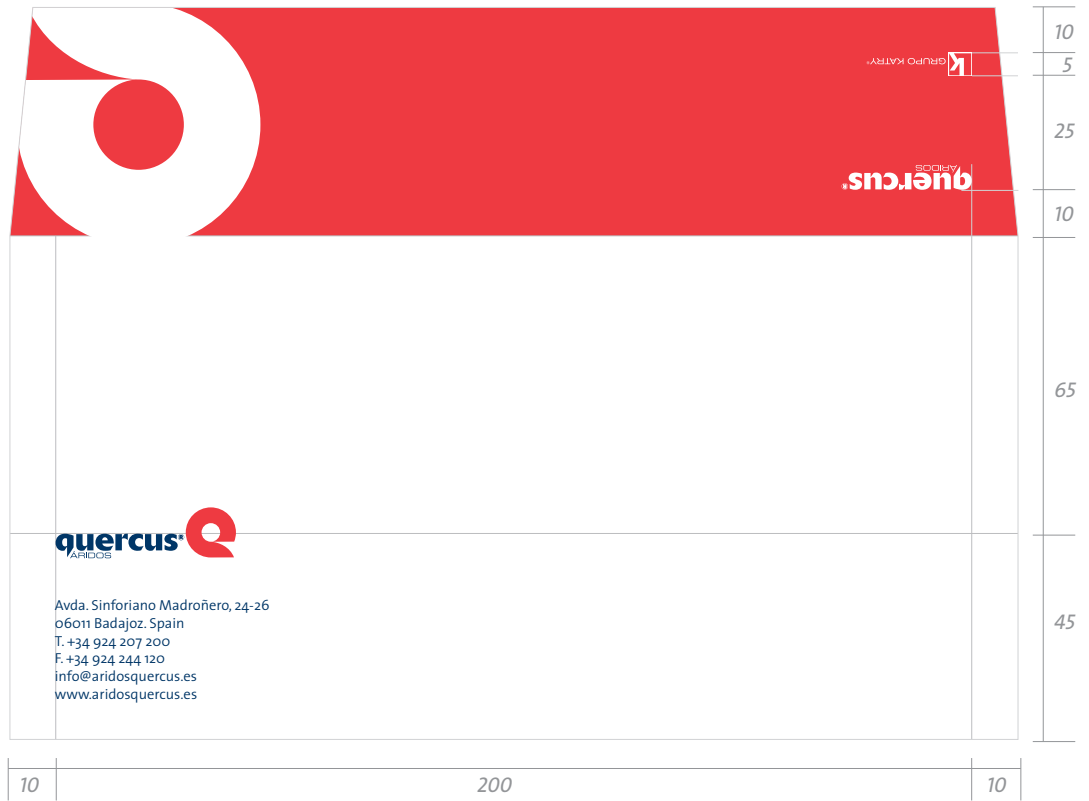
K GRUPO KATRY®

quercus® ARIDOS

10
5
25
10
65
45

quercus® ARIDOS

Avda. Sinforiano Madroñero, 24-26
06011 Badajoz. Spain
T. +34 924 207 200
F. +34 924 244 120
info@aridosquercus.es
www.aridosquercus.es

10
200
10